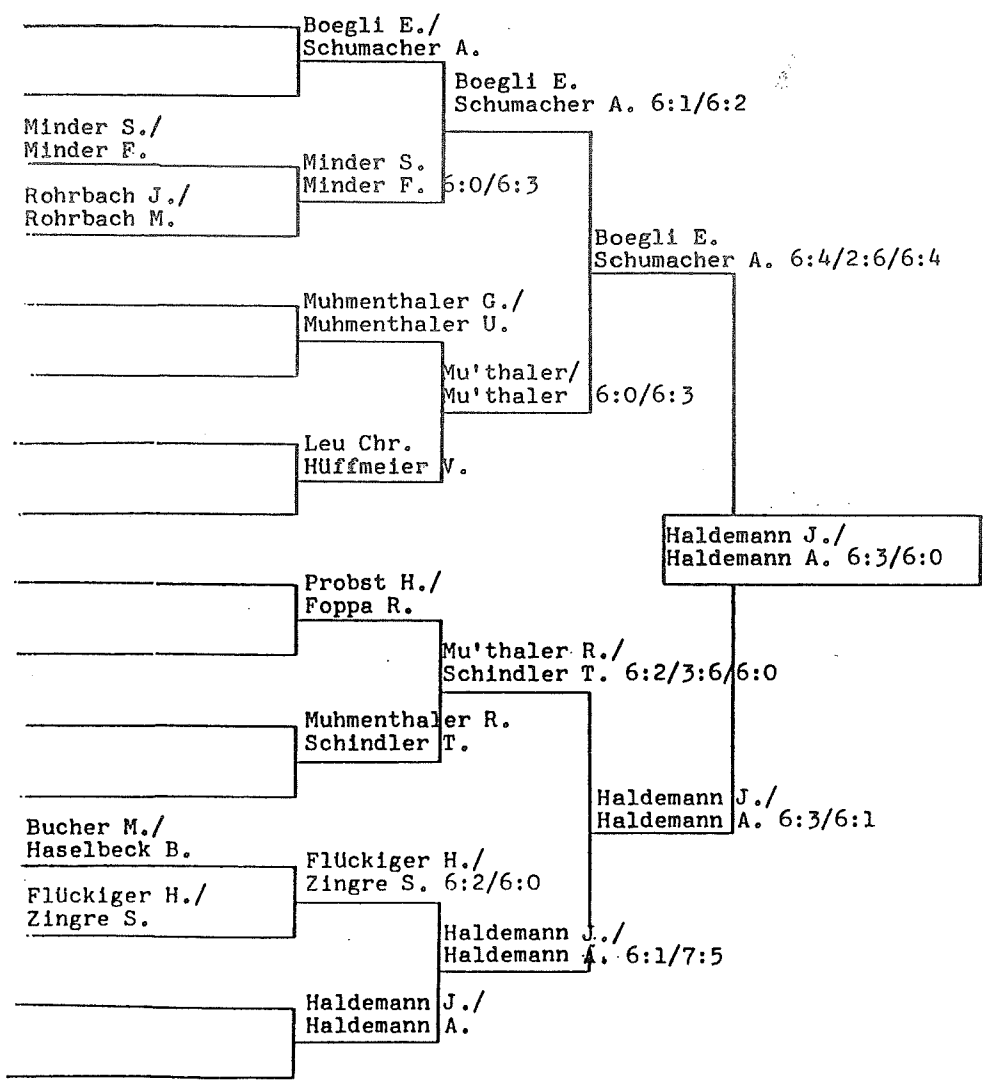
Boegli E./
Schumacher A.

Boegli E.
Schumacher A. 6:1/6:2

Minder S./
Minder F.

Minder S.
Minder F. 6:0/6:3

Rohrbach J./
Rohrbach M.

Boegli E.
Schumacher A. 6:4/2:6/6:4

Muhmenthaler G./
Muhmenthaler U.

Mu'thaler/
Mu'thaler 6:0/6:3

Leu Chr.
Hüffmeier V.

Haldemann J./
Haldemann A. 6:3/6:0

Probst H./
Foppa R.

Mu'thaler R./
Schindler T. 6:2/3:6/6:0

Muhmenthaler R.
Schindler T.

Haldemann J./
Haldemann A. 6:3/6:1

Bucher M./
Haselbeck B.

Flückiger H./
Zingre S. 6:2/6:0

Flückiger H./
Zingre S.

Haldemann J./
Haldemann A. 6:1/7:5

Haldemann J./
Haldemann A.